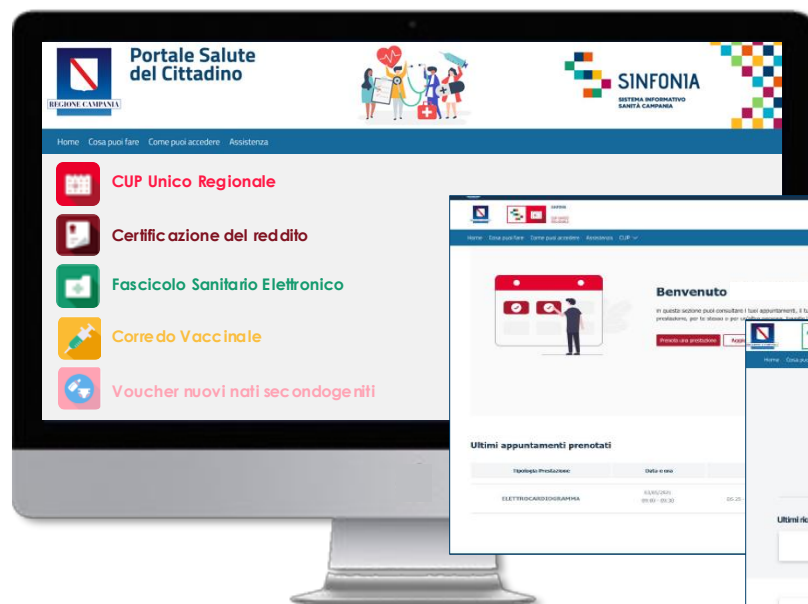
REGIONE CAMPANIA

Portale Salute del Cittadino

SINFONIA
SISTEMA INFORMATIVO SANITÀ CAMPANIA

Home Cosa puoi fare Come puoi accedere Assistenza

CUP Unico Regionale

Certificazione del reddito

Fascicolo Sanitario Elettronico

Corredo Vaccinale

Voucher nuovi nati secondogeniti

Home Cosa puoi fare Come puoi accedere Assistenza CUP

Benvenuto

In questa sezione puoi consultare i tuoi appuntamenti, il tu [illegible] prestazione, per te stesso o per un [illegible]

Prenota una prestazione

Ultimi appuntamenti prenotati

| Tipologia Prestazione | Data e ora | |
|---|---|---|
| ELETTROCARDIOGRAMMA | 03/05/2021 09:30 - 09:30 | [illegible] |

Home Cosa pu

Ultimi ric